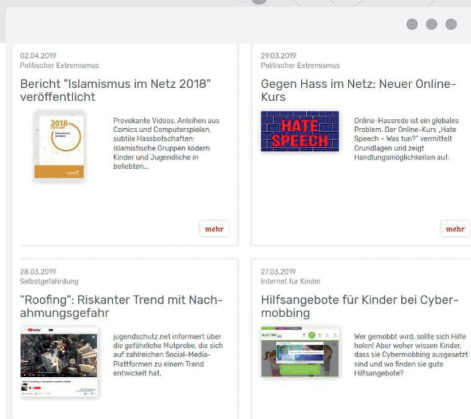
02.04.2019
Politischer Extremismus

Bericht "Islamismus im Netz 2018" veröffentlicht

2018

Provokante Videos, Anleihen aus Comics und Computerspielen, subtile Hassbotschaften: Islamistische Gruppen ködern Kinder und Jugendliche in beliebten...

mehr

29.03.2019
Politischer Extremismus

Gegen Hass im Netz: Neuer Online-Kurs

HATE SPEECH

Online-Hassrede ist ein globales Problem. Der Online-Kurs „Hate Speech – Was tun?" vermittelt Grundlagen und zeigt Handlungsmöglichkeiten auf.

mehr

28.03.2019
Selbstgefährdung

"Roofing": Riskanter Trend mit Nachahmungsgefahr

jugendschutz.net informiert über die gefährliche Mutprobe, die sich auf zahlreichen Social-Media-Plattformen zu einem Trend entwickelt hat.

27.03.2019
Internet für Kinder

Hilfsangebote für Kinder bei Cybermobbing

Wer gemobbt wird, sollte sich Hilfe holen! Aber woher wissen Kinder, dass sie Cybermobbing ausgesetzt sind und wo finden sie gute Hilfsangebote?